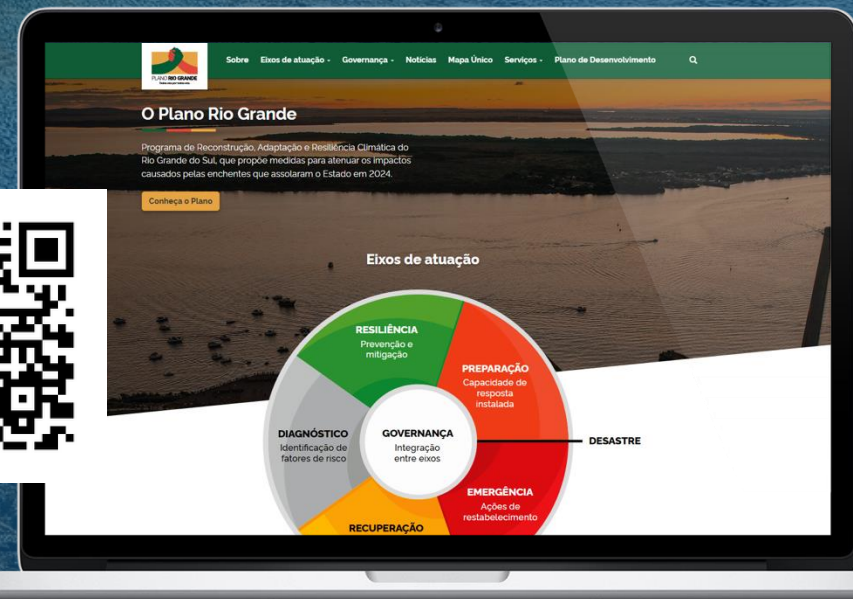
PLANO RIO GRANDE

Sobre Eixos de atuação Governança Notícias Mapa Único Serviços Plano de Desenvolvimento

O Plano Rio Grande

Programa de Reconstrução, Adaptação e Resiliência Climática do Rio Grande do Sul, que propõe medidas para atenuar os impactos causados pelas enchentes que assolaram o Estado em 2024.

Conheça o Plano

Eixos de atuação

RESILIÊNCIA
Prevenção e mitigação

PREPARAÇÃO
Capacidade de resposta instalada

DIAGNÓSTICO
Identificação de fatores de risco

GOVERNANÇA
Integração entre eixos

DESASTRE

EMERGÊNCIA
Ações de restabelecimento

RECUPERAÇÃO